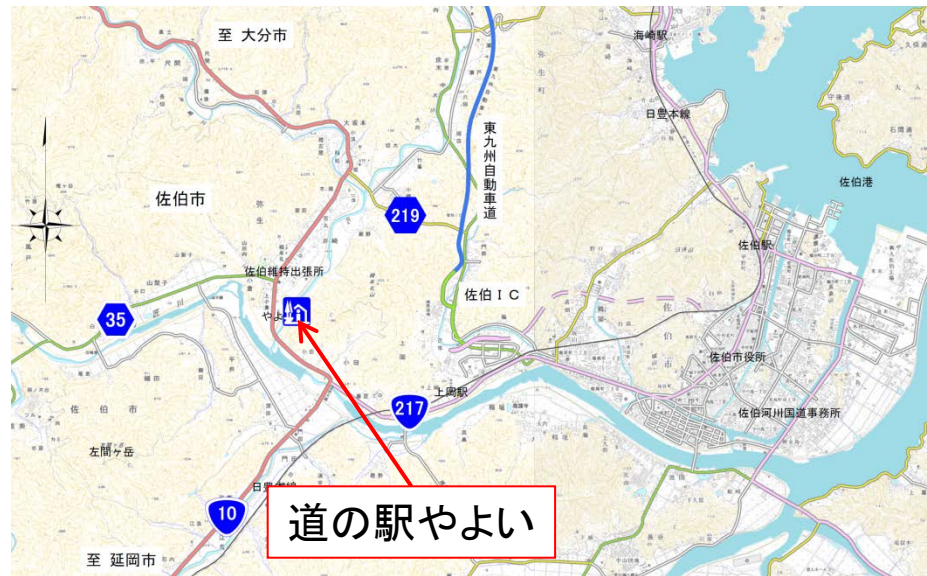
至 大分市

海崎駅

日豊本線

東九州自動車道

佐伯港

佐伯市

219

佐伯駅

佐伯維持出張所

佐伯ＩＣ

35

やよい

佐伯市役所

上岡駅

217

佐伯河川国道事務所

佐伯市

左間ケ岳

日豊本線

10

道の駅やよい

至 延岡市